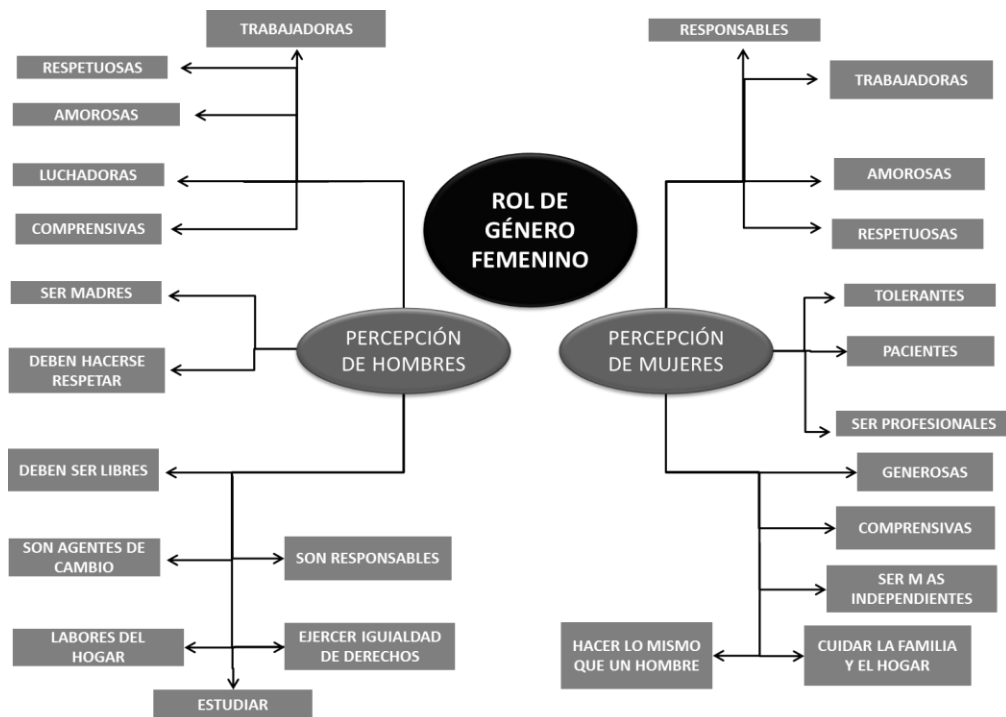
ROL DE GÉNERO FEMENINO

PERCEPCIÓN DE HOMBRES

TRABAJADORAS

RESPETUOSAS

AMOROSAS

LUCHADORAS

COMPRENSIVAS

SER MADRES

DEBEN HACERSE RESPETAR

DEBEN SER LIBRES

SON AGENTES DE CAMBIO

SON RESPONSABLES

LABORES DEL HOGAR

EJERCER IGUALDAD DE DERECHOS

ESTUDIAR

PERCEPCIÓN DE MUJERES

RESPONSABLES

TRABAJADORAS

AMOROSAS

RESPETUOSAS

TOLERANTES

PACIENTES

SER PROFESIONALES

GENEROSAS

COMPRENSIVAS

SER M AS INDEPENDIENTES

HACER LO MISMO QUE UN HOMBRE

CUIDAR LA FAMILIA Y EL HOGAR